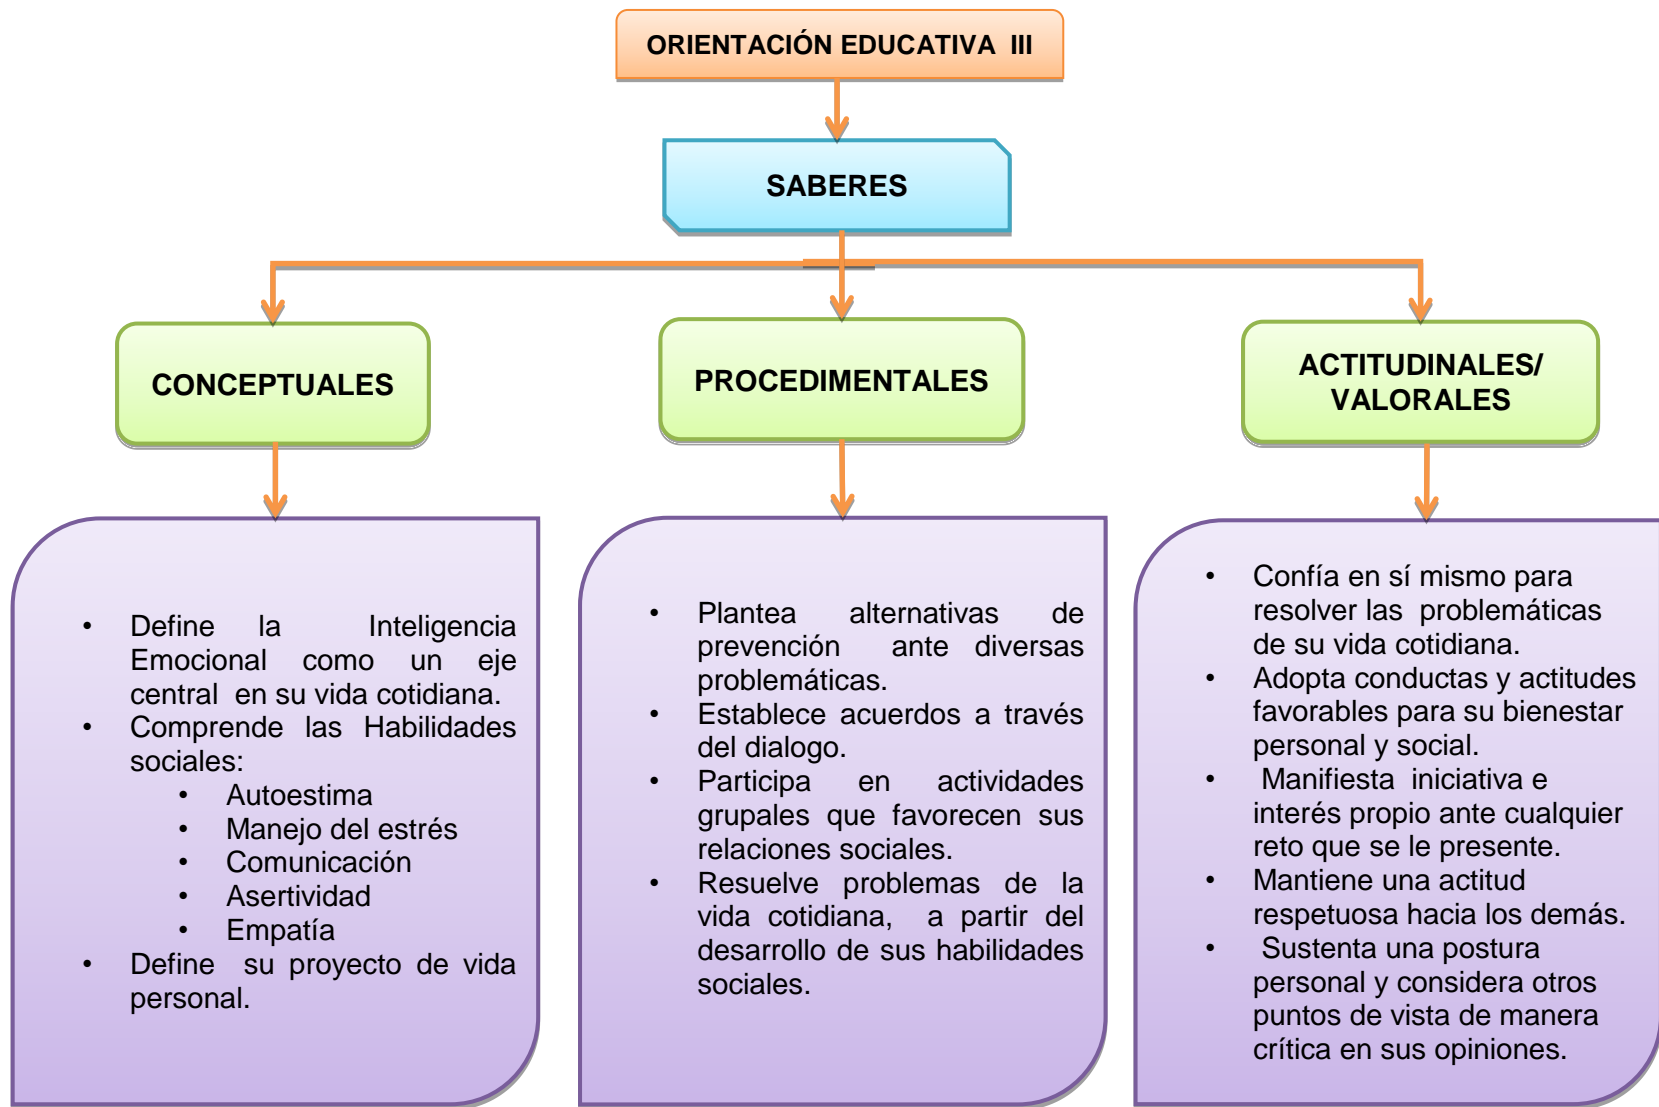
ORIENTACIÓN EDUCATIVA III

SABERES

CONCEPTUALES

PROCEDIMENTALES

ACTITUDINALES/ VALORALES

- Define la Inteligencia Emocional como un eje central en su vida cotidiana.
- Comprende las Habilidades sociales:
  - Autoestima
  - Manejo del estrés
  - Comunicación
  - Asertividad
  - Empatía
- Define su proyecto de vida personal.

- Plantea alternativas de prevención ante diversas problemáticas.
- Establece acuerdos a través del dialogo.
- Participa en actividades grupales que favorecen sus relaciones sociales.
- Resuelve problemas de la vida cotidiana, a partir del desarrollo de sus habilidades sociales.

- Confía en sí mismo para resolver las problemáticas de su vida cotidiana.
- Adopta conductas y actitudes favorables para su bienestar personal y social.
- Manifiesta iniciativa e interés propio ante cualquier reto que se le presente.
- Mantiene una actitud respetuosa hacia los demás.
- Sustenta una postura personal y considera otros puntos de vista de manera crítica en sus opiniones.